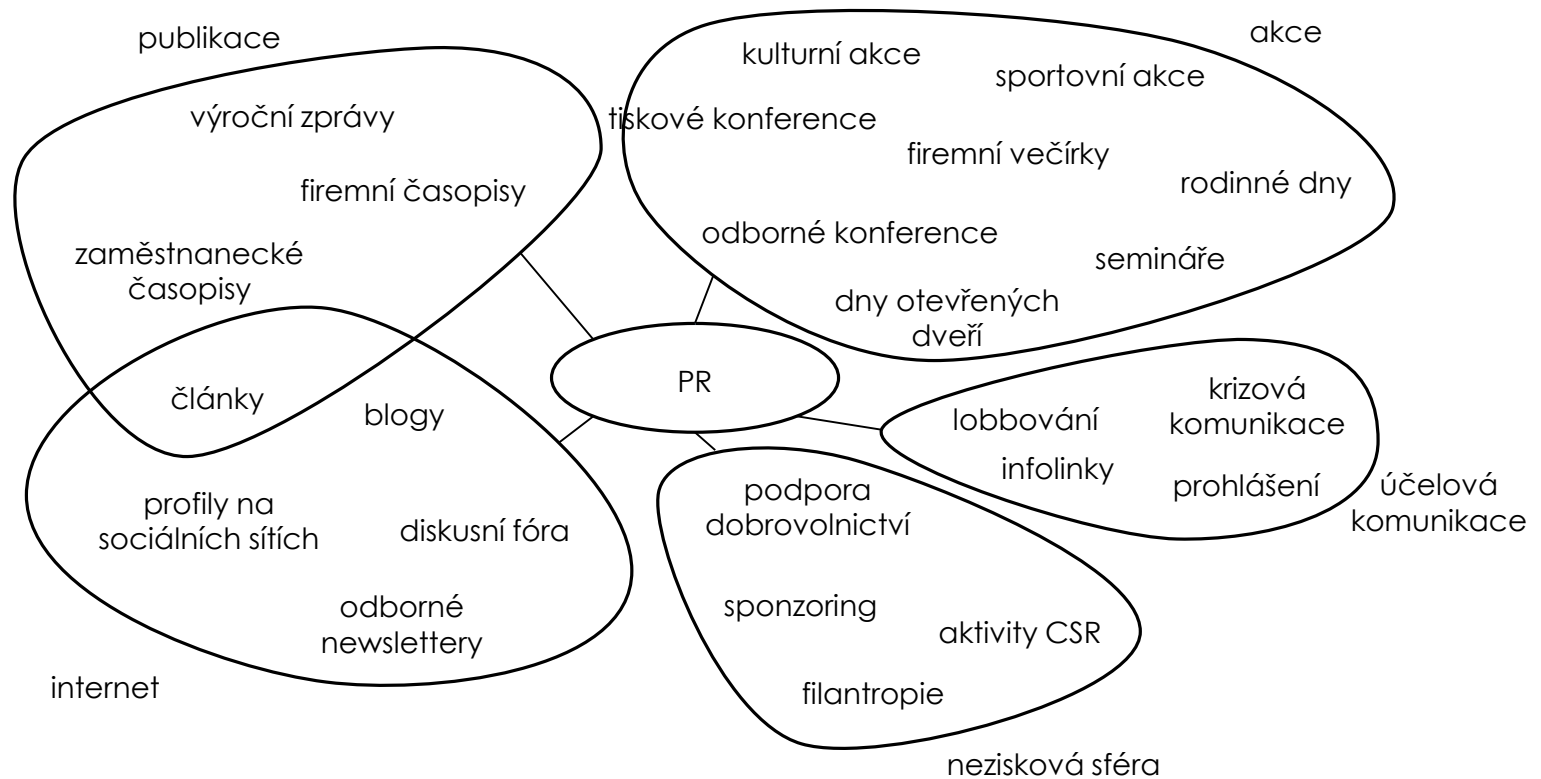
publikace

výroční zprávy

firemní časopisy

zaměstnanecké časopisy

články

akce

kulturní akce

sportovní akce

tiskové konference

firemní večírky

rodinné dny

odborné konference

semináře

dny otevřených dveří

PR

blogy

profily na sociálních sítích

diskusní fóra

odborné newslettery

internet

lobbování

krizová komunikace

infolinky

prohlášení

účelová komunikace

podpora dobrovolnictví

sponzoring

aktivity CSR

filantropie

nezisková sféra